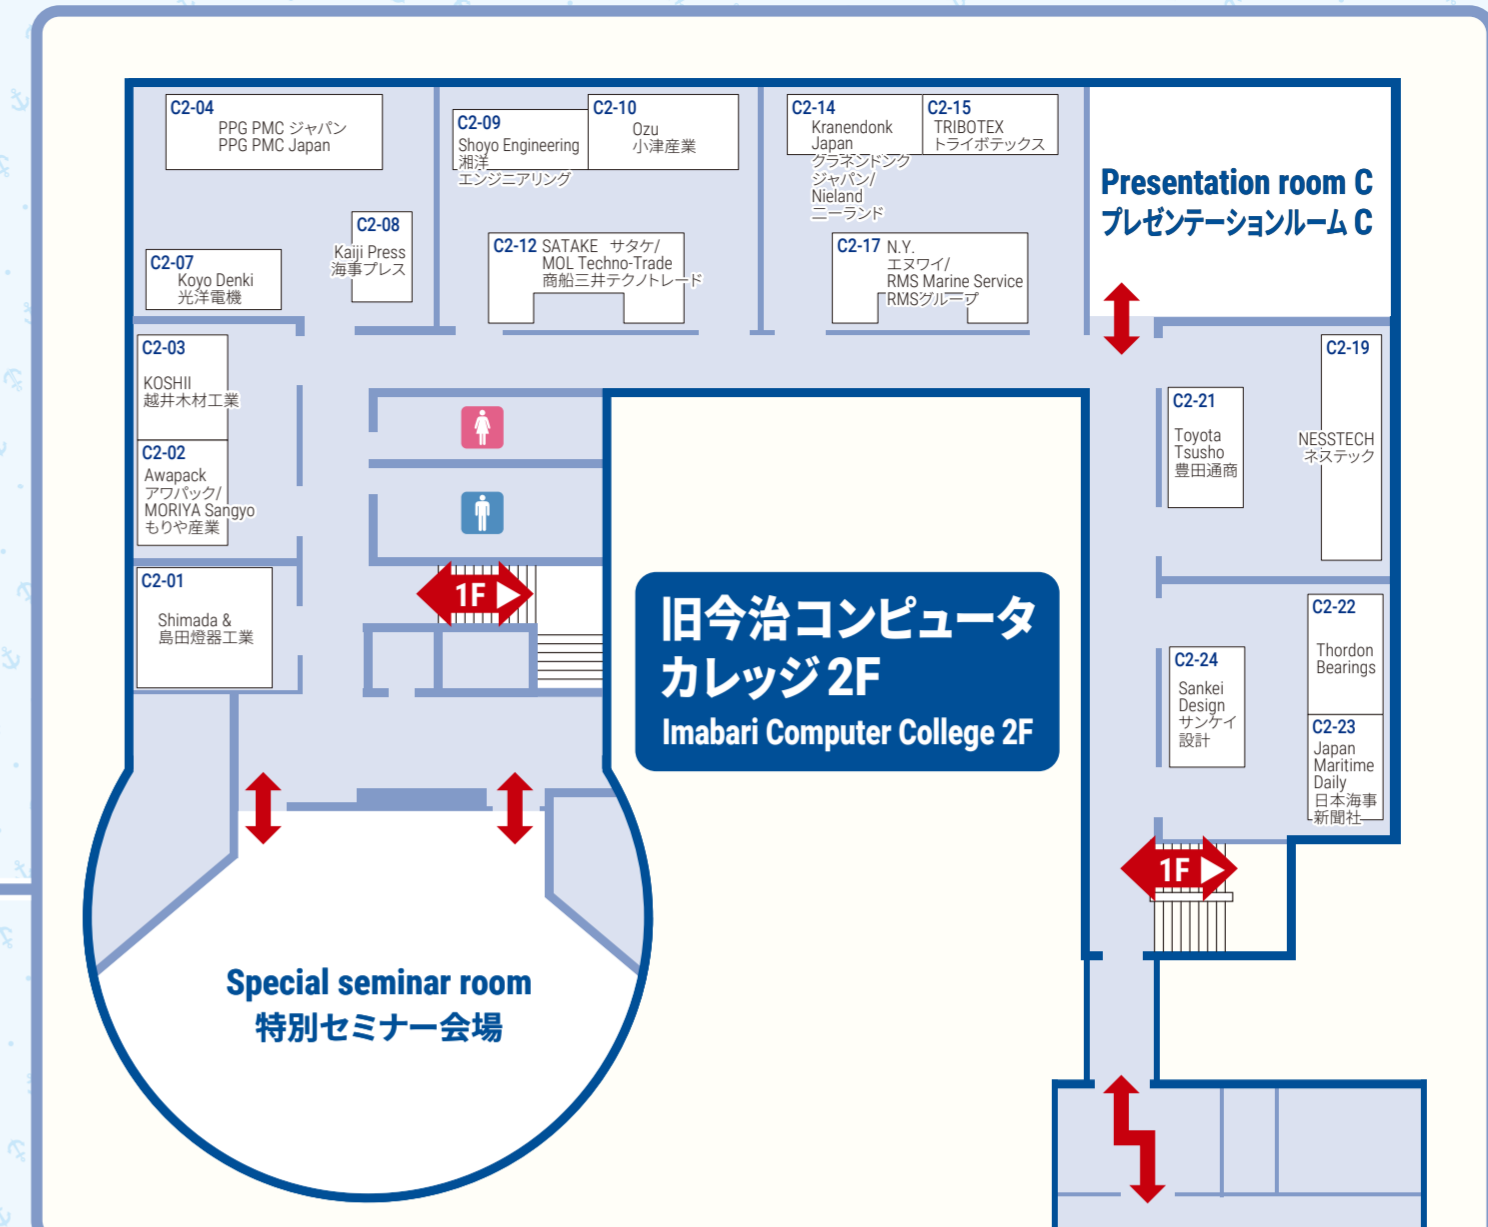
C2-04
PPG PMC ジャパン
PPG PMC Japan

C2-09
Shoyo Engineering
湘洋エンジニアリング

C2-10
Ozu
小津産業

C2-14
Kranendonk Japan
クラネンドンク ジャパン/
Nieland
ニーランド

C2-15
TRIBOTEX
トライボテックス

Presentation room C
プレゼンテーションルーム C

C2-08
Kaiji Press
海事プレス

C2-07
Koyo Denki
光洋電機

C2-12 SATAKE サタケ/
MOL Techno-Trade
商船三井テクノトレード

C2-17 N.Y.
エヌワイ/
RMS Marine Service
RMSグループ

C2-03
KOSHII
越井木材工業

C2-19
NESSTECH
ネステック

C2-21
Toyota Tsusho
豊田通商

C2-02
Awapack
アワパック/
MORIYA Sangyo
もりや産業

1F

C2-01
Shimada &
島田燈器工業

旧今治コンピュータカレッジ 2F
Imabari Computer College 2F

C2-22
Thordon Bearings

C2-24
Sankei Design
サンケイ設計

C2-23
Japan Maritime Daily
日本海事新聞社

1F

Special seminar room
特別セミナー会場